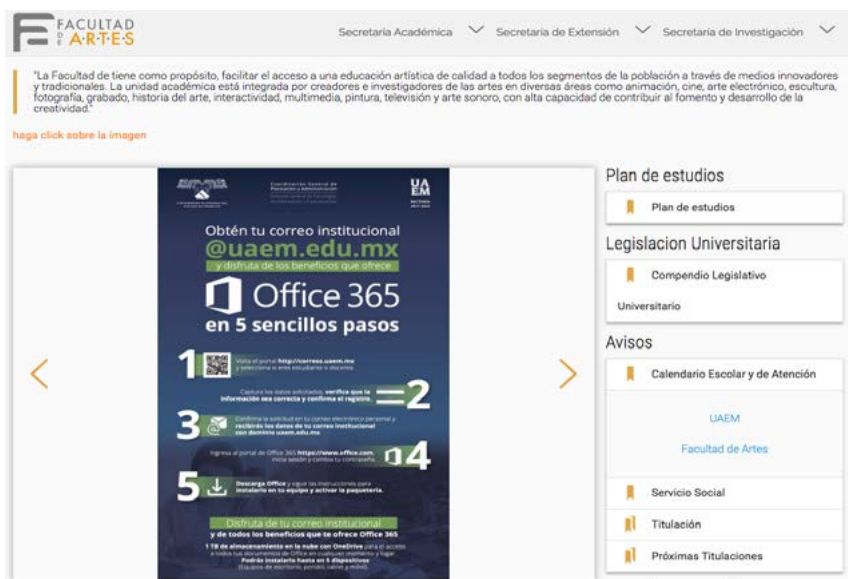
FACULTAD DE ARTES

Secretaria Académica Secretaria de Extensión Secretaria de Investigación

"La Facultad de tiene como propósito, facilitar el acceso a una educación artística de calidad a todos los segmentos de la población a través de medios innovadores y tradicionales. La unidad académica está integrada por creadores e investigadores de las artes en diversas áreas como animación, cine, arte electrónico, escultura, fotografía, grabado, historia del arte, interactividad, multimedia, pintura, televisión y arte sonoro, con alta capacidad de contribuir al fomento y desarrollo de la creatividad."

haga click sobre la imagen

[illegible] Coordinación General de Planeación y Administración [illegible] UAEM

Obtén tu correo institucional
@uaem.edu.mx
y disfruta de los beneficios que ofrece
Office 365
en 5 sencillos pasos

1 Visita el portal http://correos.uaem.mx y selecciona si eres estudiante o docente.

2 Captura los datos solicitados, verifica que la información sea correcta y confirma el registro.

3 Confirma la solicitud en tu correo electrónico personal y recibirás los datos de tu correo institucional con dominio uaem.edu.mx

4 Ingresa al portal de Office 365 https://www.office.com, inicia sesión y cambia tu contraseña.

5 Descarga Office y sigue las instrucciones para instalarlo en tu equipo y activar la paquetería.

Disfruta de tu correo institucional y de todos los beneficios que te ofrece Office 365
1 TB de almacenamiento en la nube con OneDrive para el acceso a todos tus documentos de Office en cualquier momento y lugar. Podrás instalarlo hasta en 5 dispositivos (Equipos de escritorio, portátil, tablet y móvil).

Plan de estudios
Plan de estudios

Legislacion Universitaria
Compendio Legislativo
Universitario

Avisos
Calendario Escolar y de Atención
UAEM
Facultad de Artes
Servicio Social
Titulación
Próximas Titulaciones